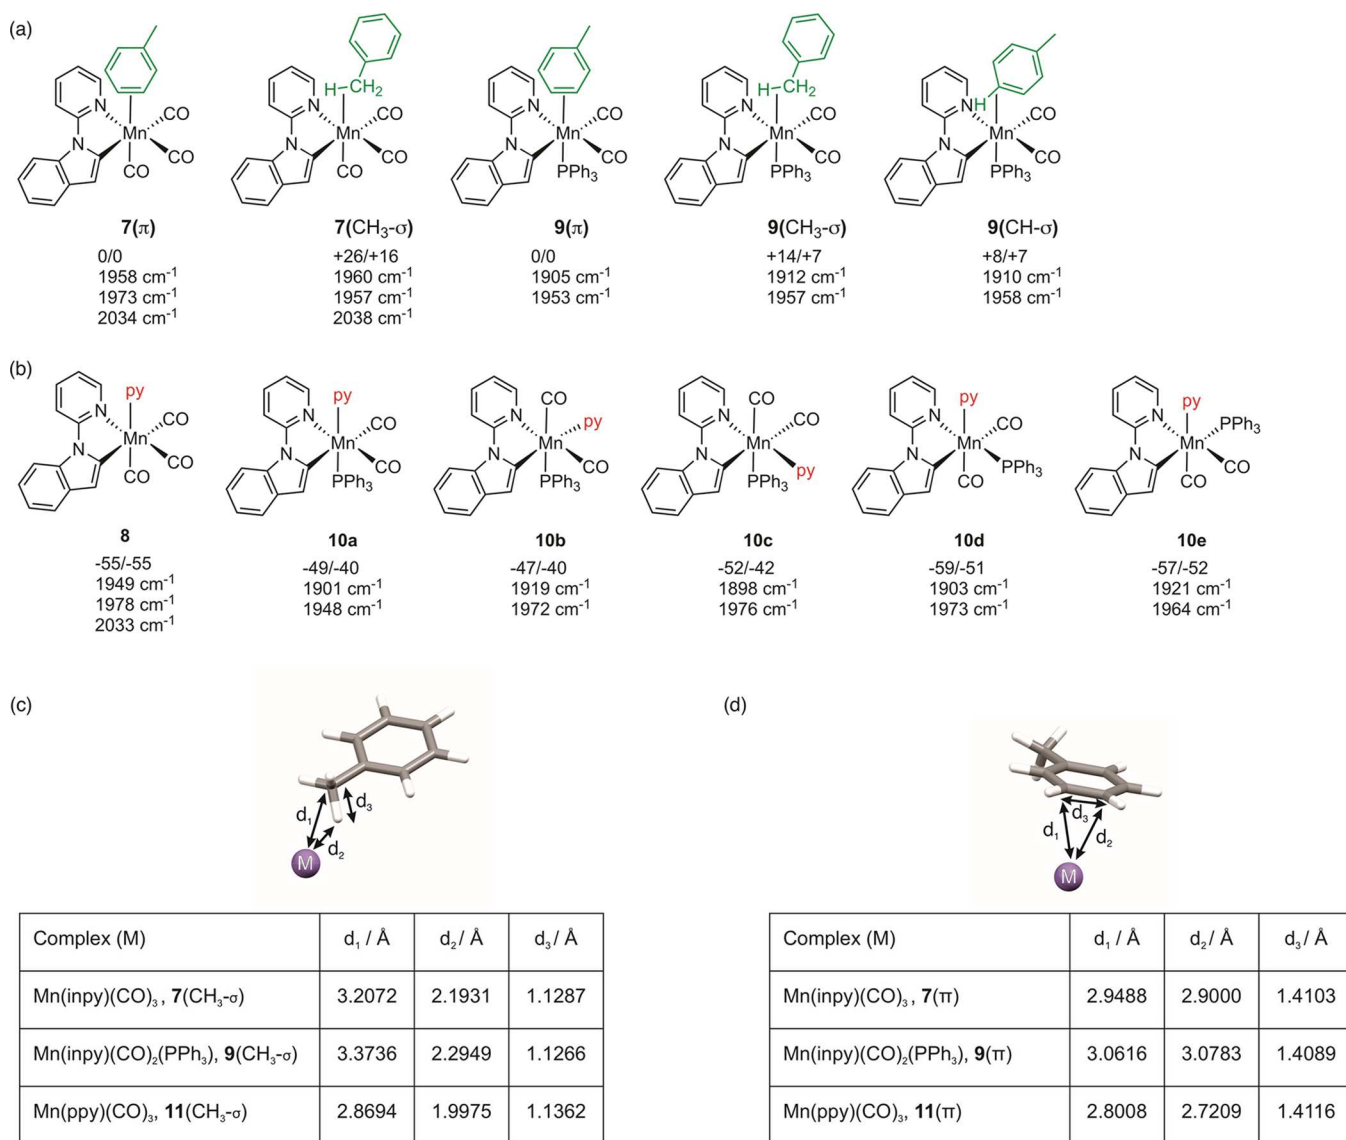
(a)

N Mn CO CO CO

$\mathbf{7}(\pi)$
0/0
1958 cm$^{-1}$
1973 cm$^{-1}$
2034 cm$^{-1}$

H–CH$_2$ N Mn CO CO CO

$\mathbf{7}$(CH$_3$-$\sigma$)
+26/+16
1960 cm$^{-1}$
1957 cm$^{-1}$
2038 cm$^{-1}$

N Mn CO CO PPh$_3$

$\mathbf{9}(\pi)$
0/0
1905 cm$^{-1}$
1953 cm$^{-1}$

H–CH$_2$ N Mn CO CO PPh$_3$

$\mathbf{9}$(CH$_3$-$\sigma$)
+14/+7
1912 cm$^{-1}$
1957 cm$^{-1}$

N H Mn CO CO PPh$_3$

$\mathbf{9}$(CH-$\sigma$)
+8/+7
1910 cm$^{-1}$
1958 cm$^{-1}$

(b)

py N Mn CO CO CO

**8**
-55/-55
1949 cm$^{-1}$
1978 cm$^{-1}$
2033 cm$^{-1}$

py N Mn CO CO PPh$_3$

**10a**
-49/-40
1901 cm$^{-1}$
1948 cm$^{-1}$

CO N Mn py CO PPh$_3$

**10b**
-47/-40
1919 cm$^{-1}$
1972 cm$^{-1}$

CO N Mn CO py PPh$_3$

**10c**
-52/-42
1898 cm$^{-1}$
1976 cm$^{-1}$

py N Mn CO PPh$_3$ CO

**10d**
-59/-51
1903 cm$^{-1}$
1973 cm$^{-1}$

py N Mn PPh$_3$ CO CO

**10e**
-57/-52
1921 cm$^{-1}$
1964 cm$^{-1}$

(c)

d$_1$ d$_2$ d$_3$ M

| Complex (M) | d$_1$ / Å | d$_2$ / Å | d$_3$ / Å |
|---|---|---|---|
| Mn(inpy)(CO)$_3$, **7**(CH$_3$-$\sigma$) | 3.2072 | 2.1931 | 1.1287 |
| Mn(inpy)(CO)$_2$(PPh$_3$), **9**(CH$_3$-$\sigma$) | 3.3736 | 2.2949 | 1.1266 |
| Mn(ppy)(CO)$_3$, **11**(CH$_3$-$\sigma$) | 2.8694 | 1.9975 | 1.1362 |

(d)

d$_1$ d$_2$ d$_3$ M

| Complex (M) | d$_1$ / Å | d$_2$ / Å | d$_3$ / Å |
|---|---|---|---|
| Mn(inpy)(CO)$_3$, **7**($\pi$) | 2.9488 | 2.9000 | 1.4103 |
| Mn(inpy)(CO)$_2$(PPh$_3$), **9**($\pi$) | 3.0616 | 3.0783 | 1.4089 |
| Mn(ppy)(CO)$_3$, **11**($\pi$) | 2.8008 | 2.7209 | 1.4116 |